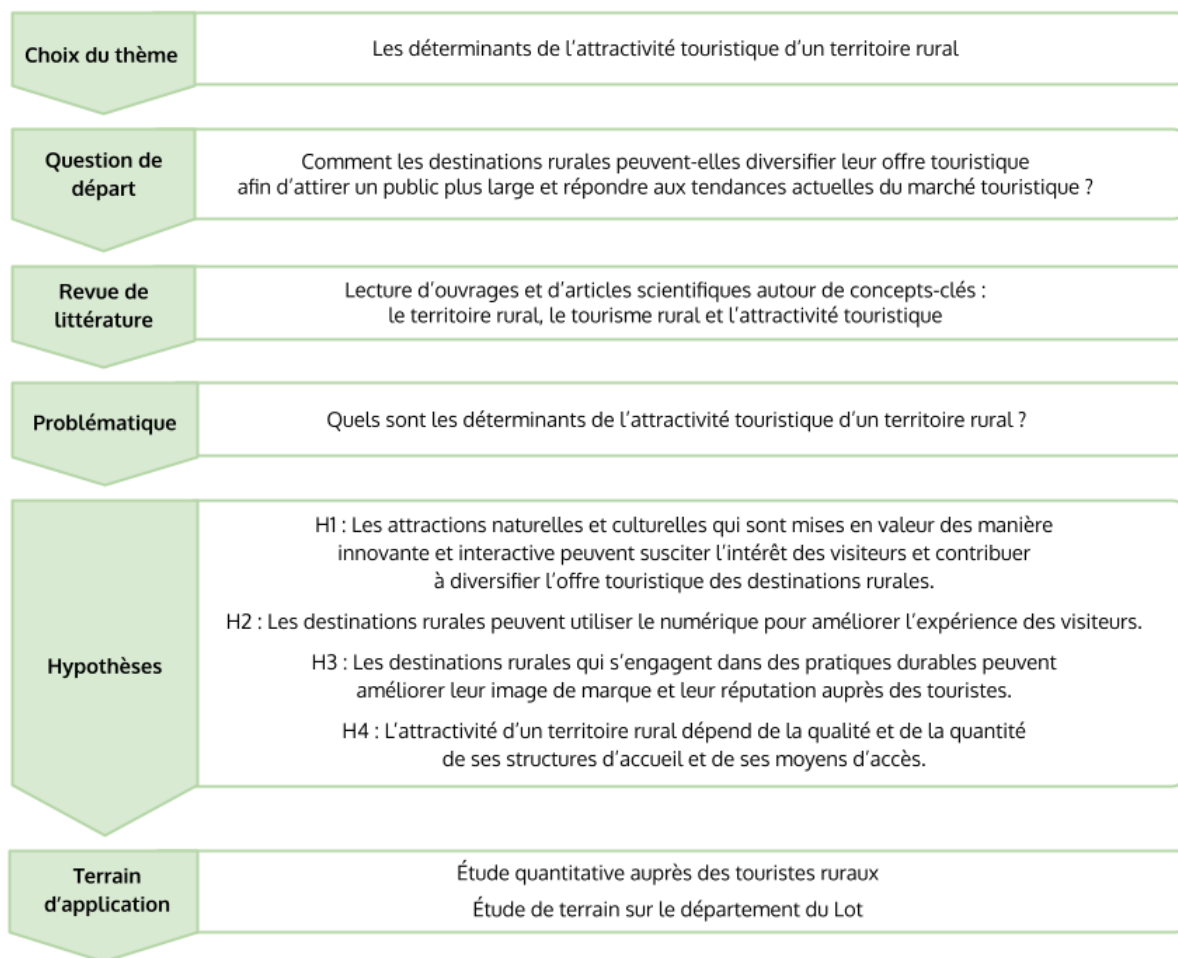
Choix du thème

Les déterminants de l'attractivité touristique d'un territoire rural

Question de départ

Comment les destinations rurales peuvent-elles diversifier leur offre touristique afin d'attirer un public plus large et répondre aux tendances actuelles du marché touristique ?

Revue de littérature

Lecture d'ouvrages et d'articles scientifiques autour de concepts-clés : le territoire rural, le tourisme rural et l'attractivité touristique

Problématique

Quels sont les déterminants de l'attractivité touristique d'un territoire rural ?

Hypothèses

H1 : Les attractions naturelles et culturelles qui sont mises en valeur des manière innovante et interactive peuvent susciter l'intérêt des visiteurs et contribuer à diversifier l'offre touristique des destinations rurales.

H2 : Les destinations rurales peuvent utiliser le numérique pour améliorer l'expérience des visiteurs.

H3 : Les destinations rurales qui s'engagent dans des pratiques durables peuvent améliorer leur image de marque et leur réputation auprès des touristes.

H4 : L'attractivité d'un territoire rural dépend de la qualité et de la quantité de ses structures d'accueil et de ses moyens d'accès.

Terrain d'application

Étude quantitative auprès des touristes ruraux

Étude de terrain sur le département du Lot